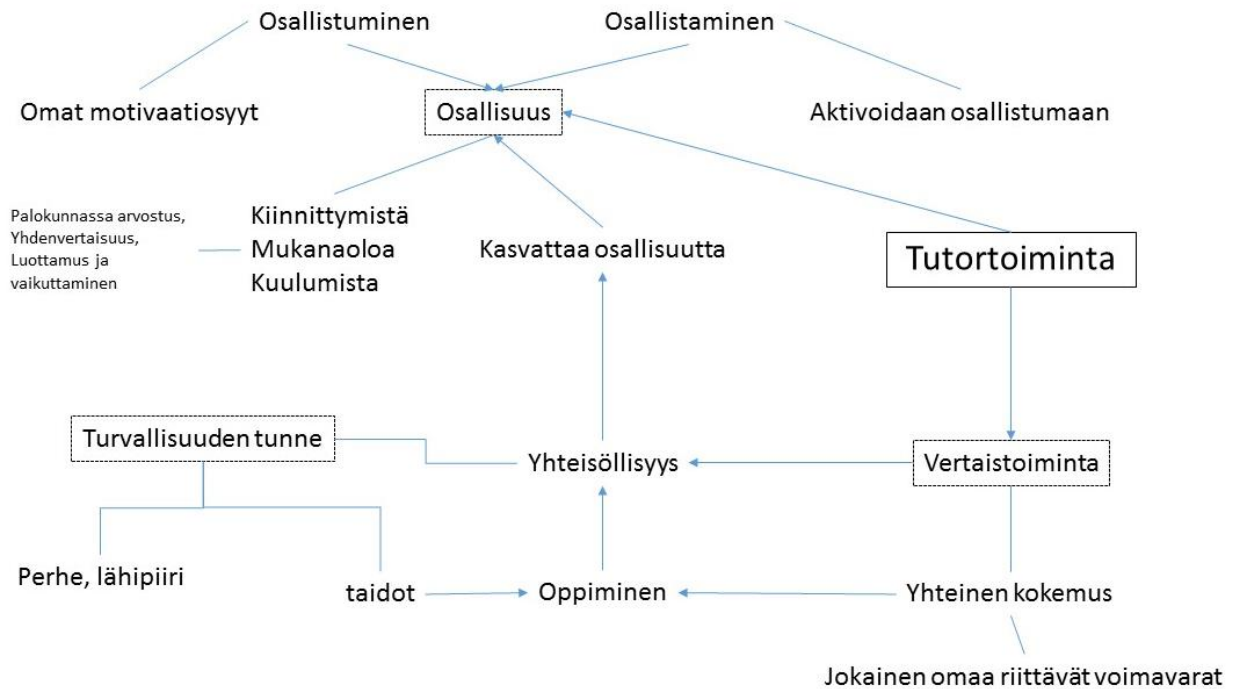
Osallistuminen

Osallistaminen

Omat motivaatiosyyt

Osallisuus

Aktivoidaan osallistumaan

Palokunnassa arvostus, Yhdenvertaisuus, Luottamus ja vaikuttaminen

Kiinnittymistä
Mukanaoloa
Kuulumista

Kasvattaa osallisuutta

Tutortoiminta

Turvallisuuden tunne

Yhteisöllisyys

Vertaistoiminta

Perhe, lähipiiri

taidot

Oppiminen

Yhteinen kokemus

Jokainen omaa riittävät voimavarat